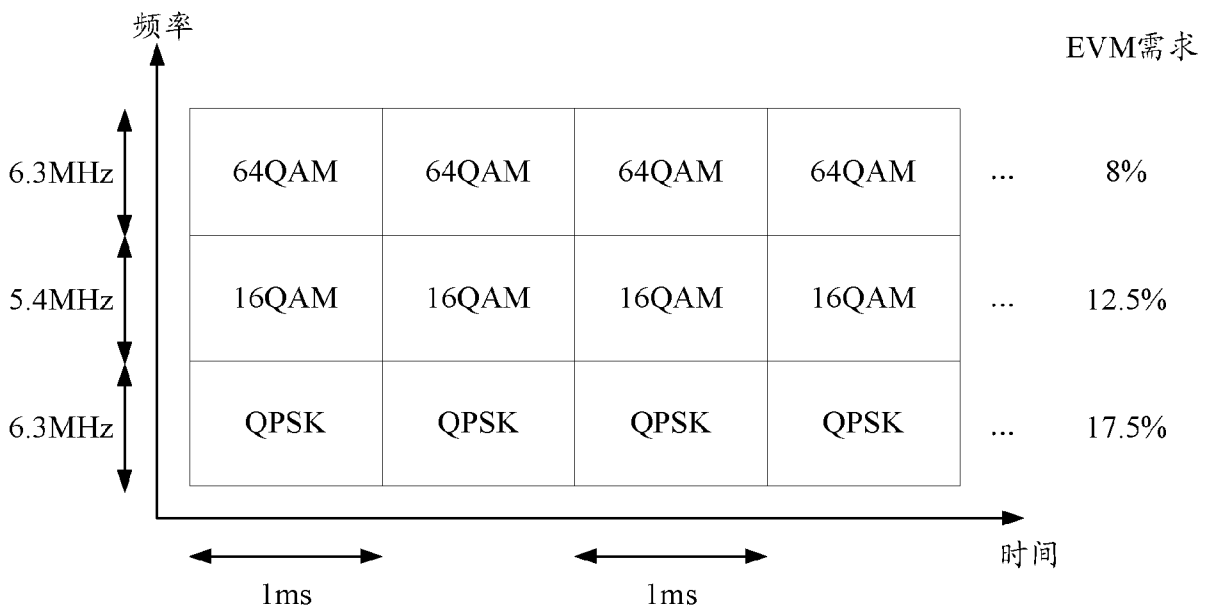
频率

EVM需求

| 6.3MHz | 64QAM | 64QAM | 64QAM | 64QAM | ... | 8% |
|---|---|---|---|---|---|---|
| 5.4MHz | 16QAM | 16QAM | 16QAM | 16QAM | ... | 12.5% |
| 6.3MHz | QPSK | QPSK | QPSK | QPSK | ... | 17.5% |

时间

1ms

1ms